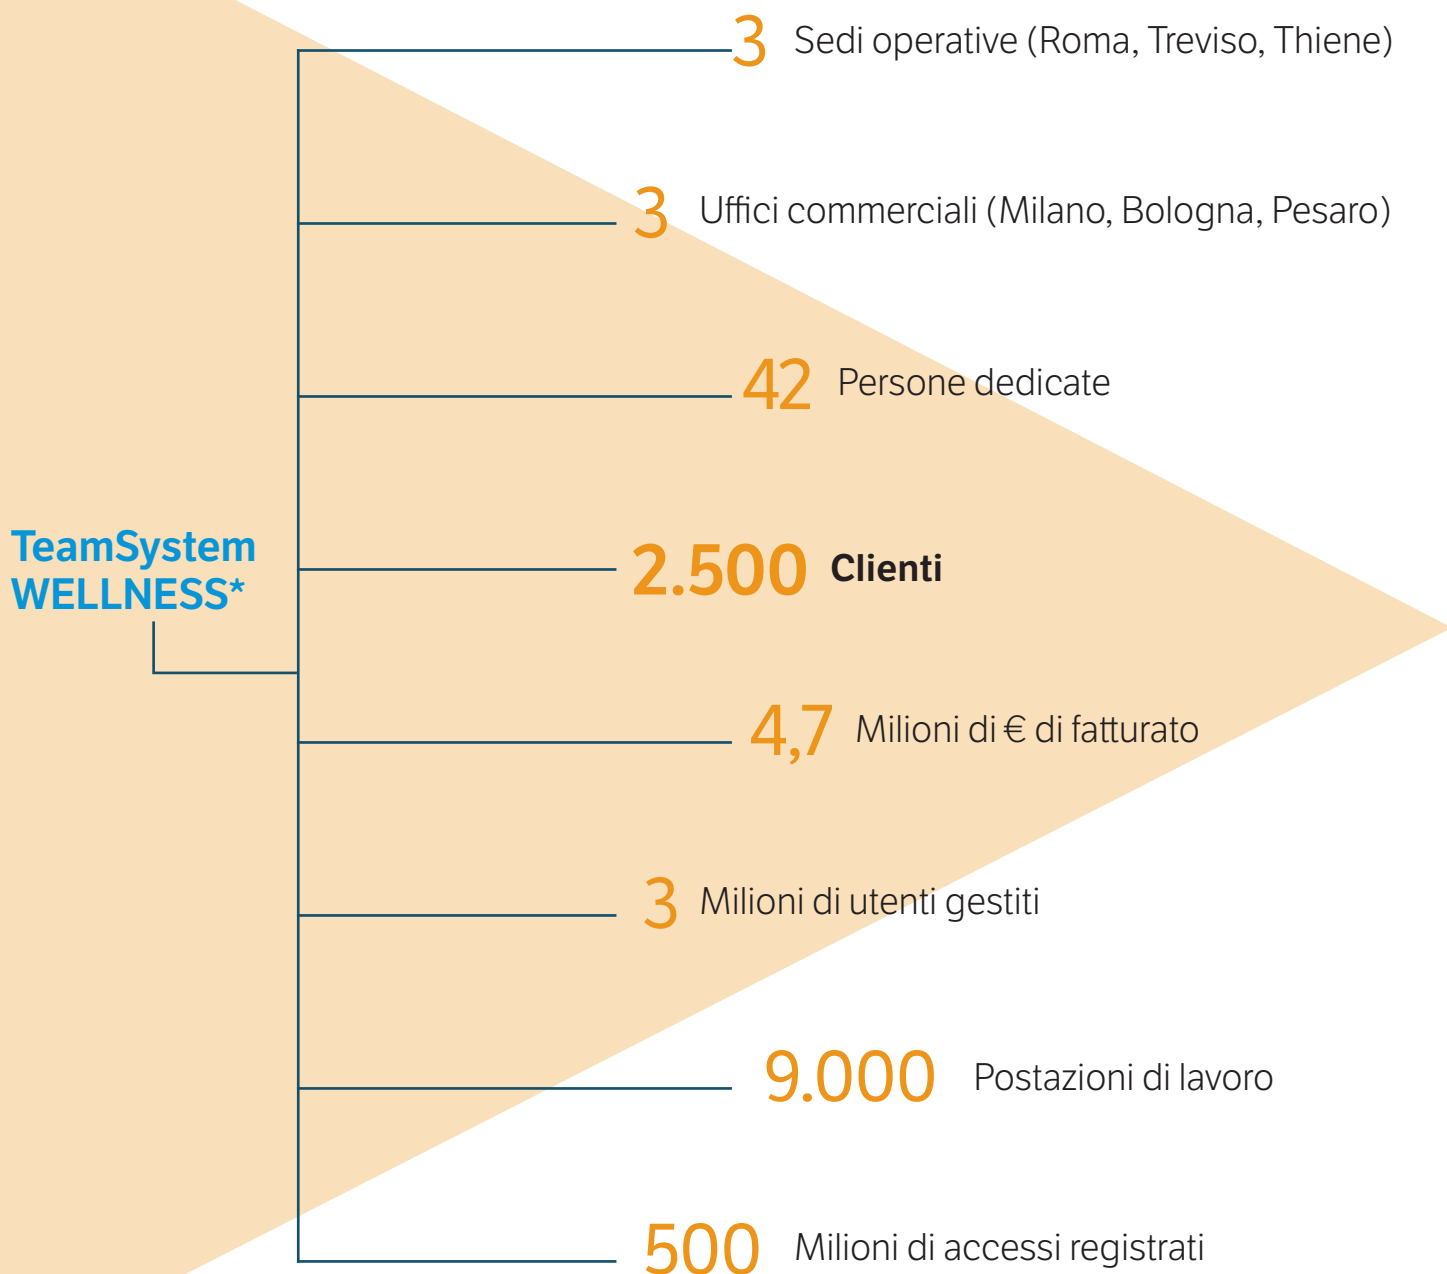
TeamSystem WELLNESS*

3 Sedi operative (Roma, Treviso, Thiene)

3 Uffici commerciali (Milano, Bologna, Pesaro)

42 Persone dedicate

2.500 Clienti

4,7 Milioni di € di fatturato

3 Milioni di utenti gestiti

9.000 Postazioni di lavoro

500 Milioni di accessi registrati